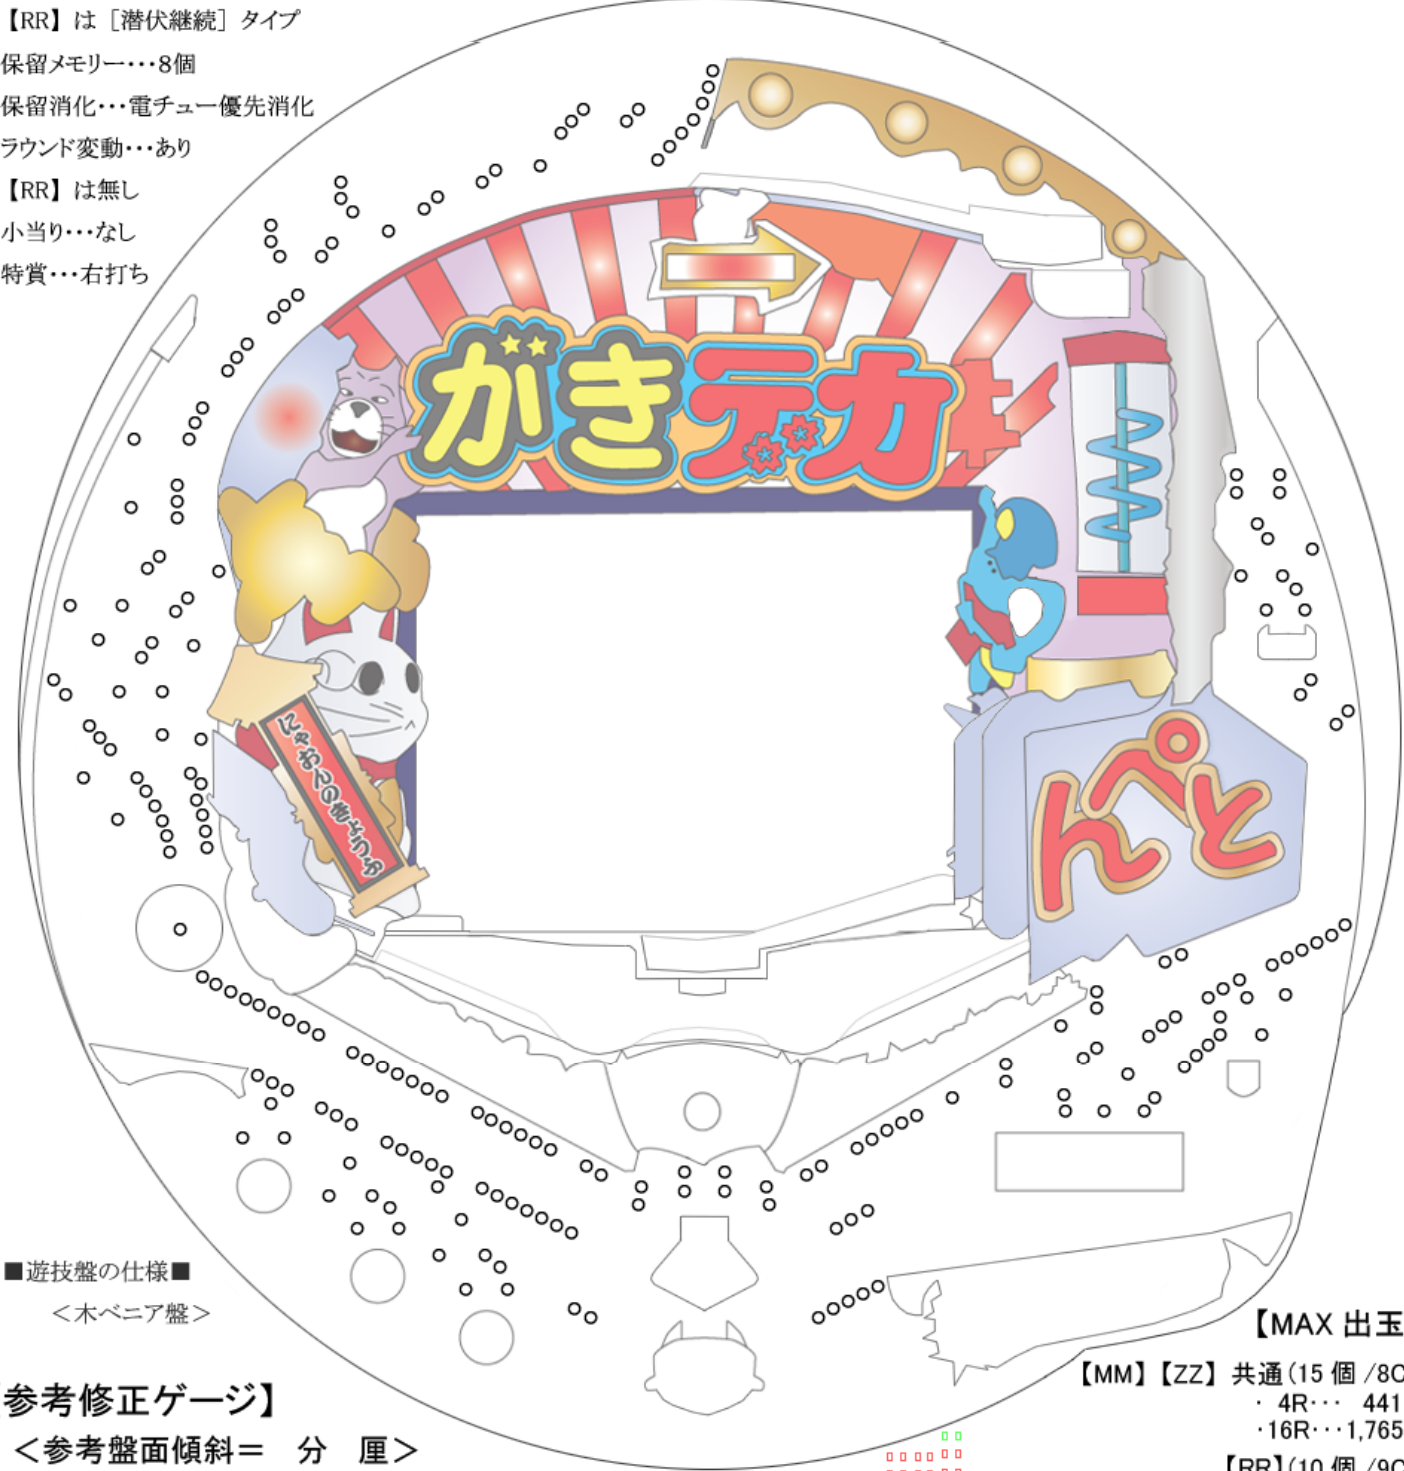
【RR】は［潜伏継続］タイプ
保留メモリー・・・8個
保留消化・・・電チュー優先消化
ラウンド変動・・・あり
【RR】は無し
小当り・・・なし
特賞・・・右打ち

がきテカ

にゃおんのきょうふ

んぺと

■遊技盤の仕様■
＜木ベニア盤＞

【MAX 出玉
【MM】【ZZ】共通（15 個 /8C
・ 4R・・・ 441
・16R・・・1,765
【RR】（10 個 /9C

参考修正ゲージ】
＜参考盤面傾斜＝ 分 厘＞